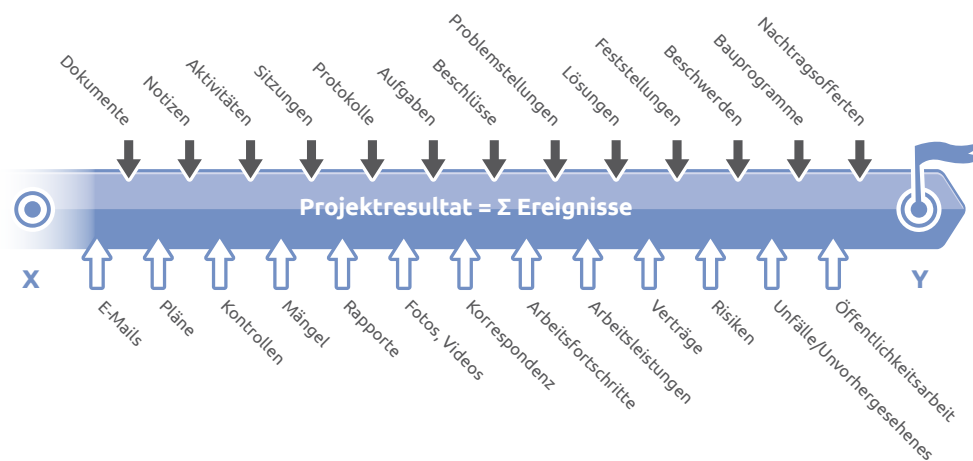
Dokumente
Notizen
Aktivitäten
Sitzungen
Protokolle
Aufgaben
Beschlüsse
Problemstellungen
Lösungen
Feststellungen
Beschwerden
Bauprogramme
Nachtragsofferten

Projektresultat = $\Sigma$ Ereignisse

X
Y

E-Mails
Pläne
Kontrollen
Mängel
Rapporte
Fotos, Videos
Korrespondenz
Arbeitsfortschritte
Arbeitsleistungen
Verträge
Risiken
Unfälle/Unvorhergesehenes
Öffentlichkeitsarbeit